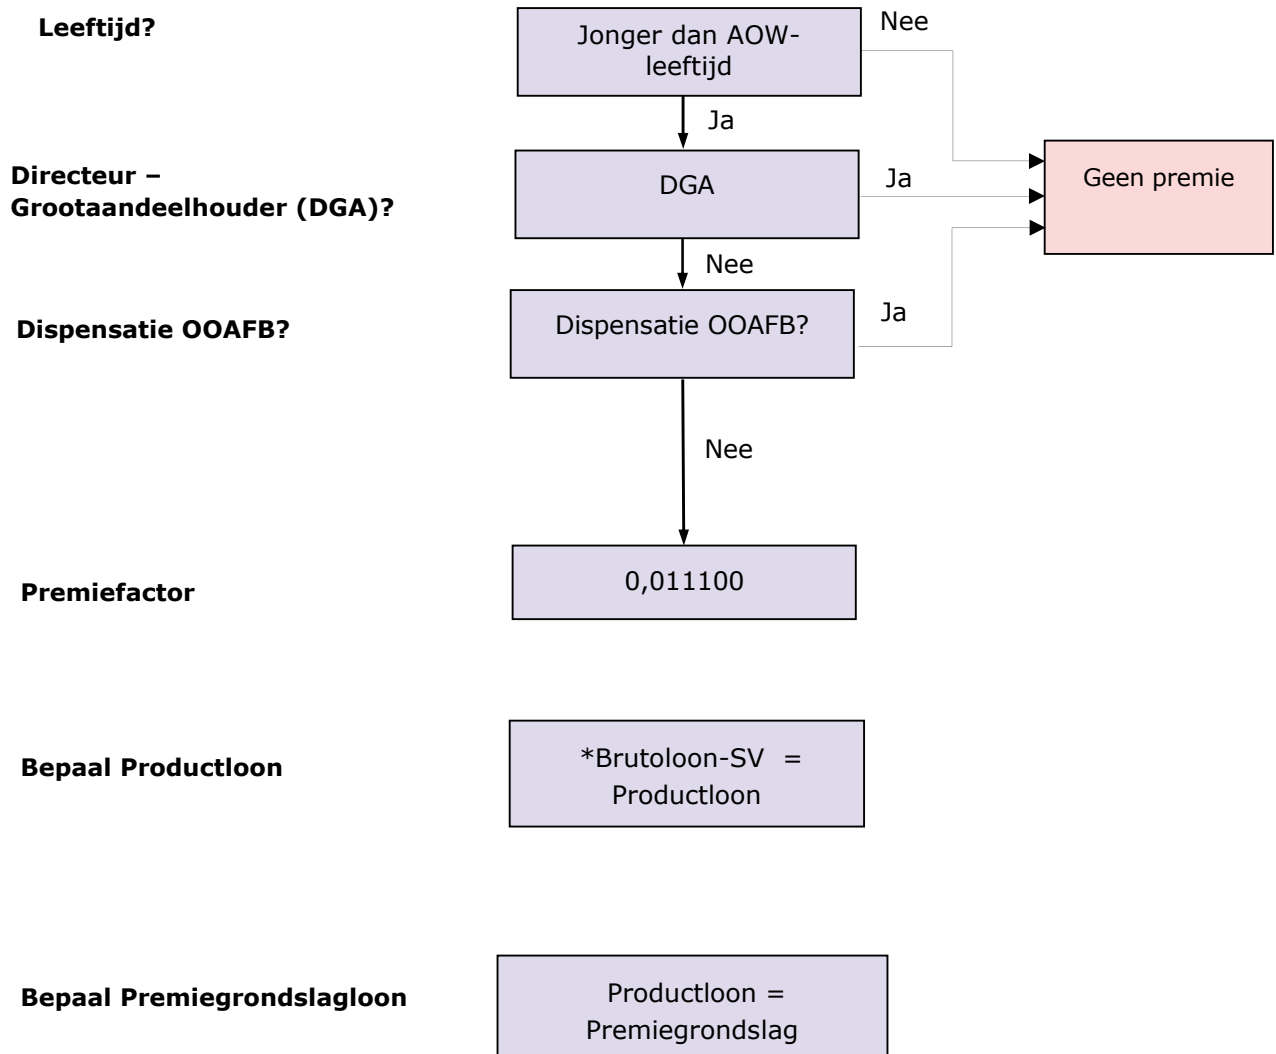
**Leeftijd?**

Jonger dan AOW-leeftijd

Nee

Ja

**Directeur – Grootaandeelhouder (DGA)?**

DGA

Ja

Geen premie

Nee

**Dispensatie OOAFB?**

Dispensatie OOAFB?

Ja

Nee

**Premiefactor**

0,011100

**Bepaal Productloon**

*Brutoloon-SV = Productloon

**Bepaal Premiegrondslagloon**

Productloon = Premiegrondslag